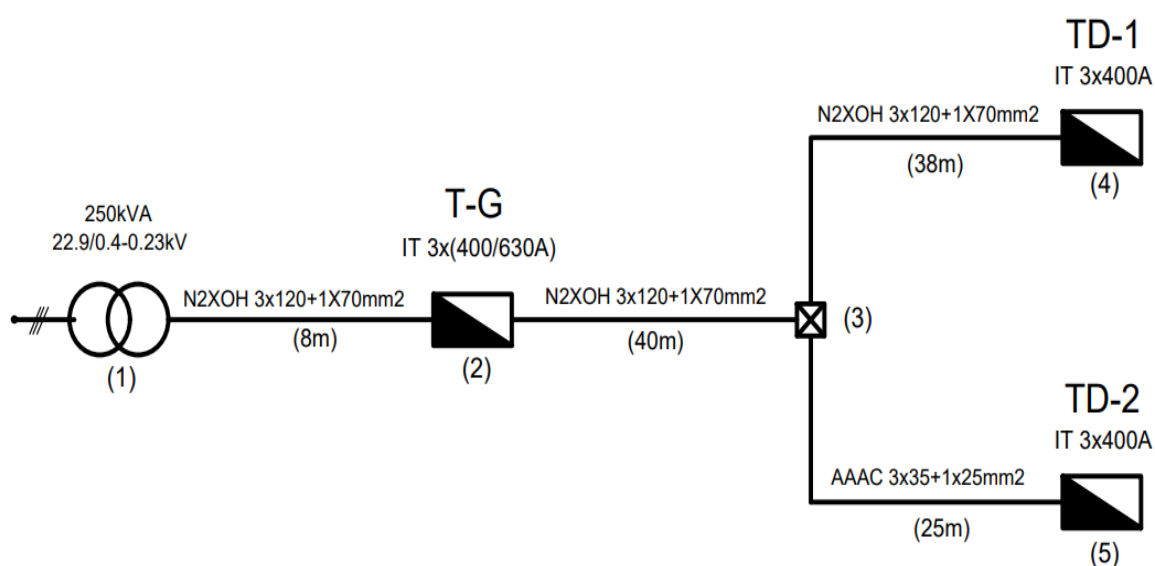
TD-1
IT 3x400A
N2XOH 3x120+1X70mm2
(38m)
(4)

250kVA
22.9/0.4-0.23kV

T-G
IT 3x(400/630A)

N2XOH 3x120+1X70mm2
(8m)
(1)

(2)

N2XOH 3x120+1X70mm2
(40m)

(3)

TD-2
IT 3x400A
AAAC 3x35+1x25mm2
(25m)
(5)